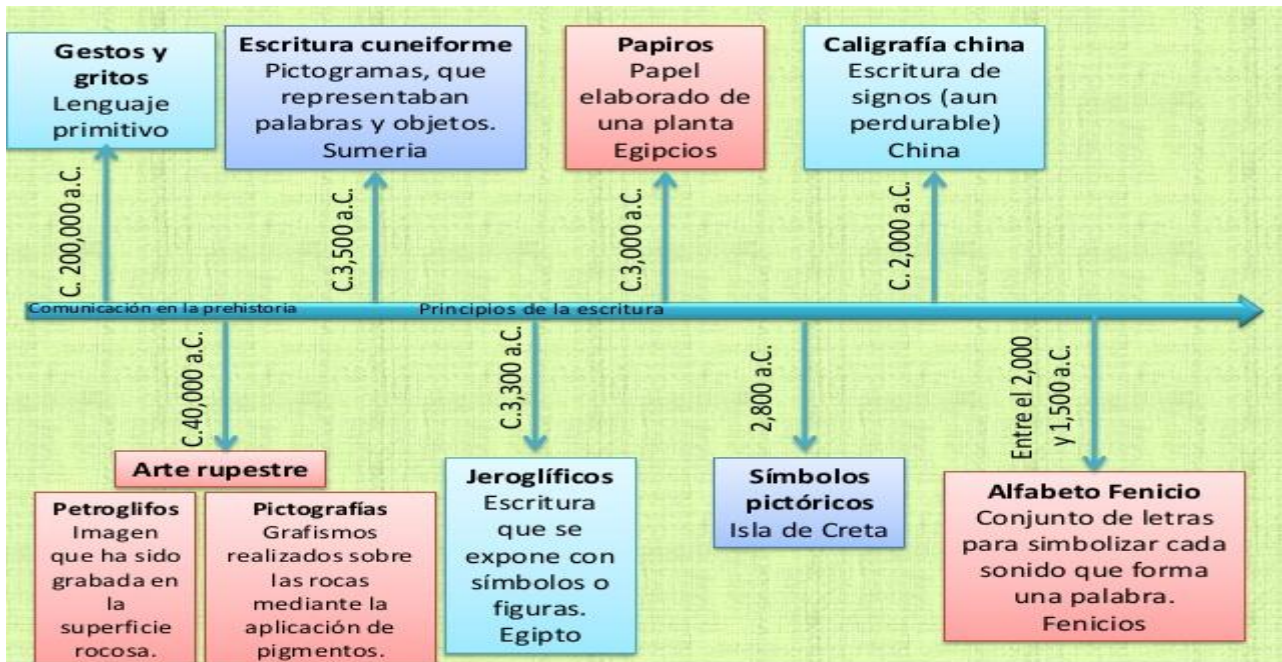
**Gestos y gritos**
Lenguaje primitivo

C. 200,000 a.C.

**Escritura cuneiforme**
Pictogramas, que representaban palabras y objetos. Sumeria

C.3,500 a.C.

**Papiros**
Papel elaborado de una planta
Egipcios

C.3,000 a.C.

**Caligrafía china**
Escritura de signos (aun perdurable)
China

C. 2,000 a.C.

Comunicación en la prehistoria

Principios de la escritura

C.40,000 a.C.

**Arte rupestre**

**Petroglifos**
Imagen que ha sido grabada en la superficie rocosa.

**Pictografías**
Grafismos realizados sobre las rocas mediante la aplicación de pigmentos.

C.3,300 a.C.

**Jeroglíficos**
Escritura que se expone con símbolos o figuras.
Egipto

2,800 a.C.

**Símbolos pictóricos**
Isla de Creta

Entre el 2,000 y 1,500 a.C.

**Alfabeto Fenicio**
Conjunto de letras para simbolizar cada sonido que forma una palabra.
Fenicios